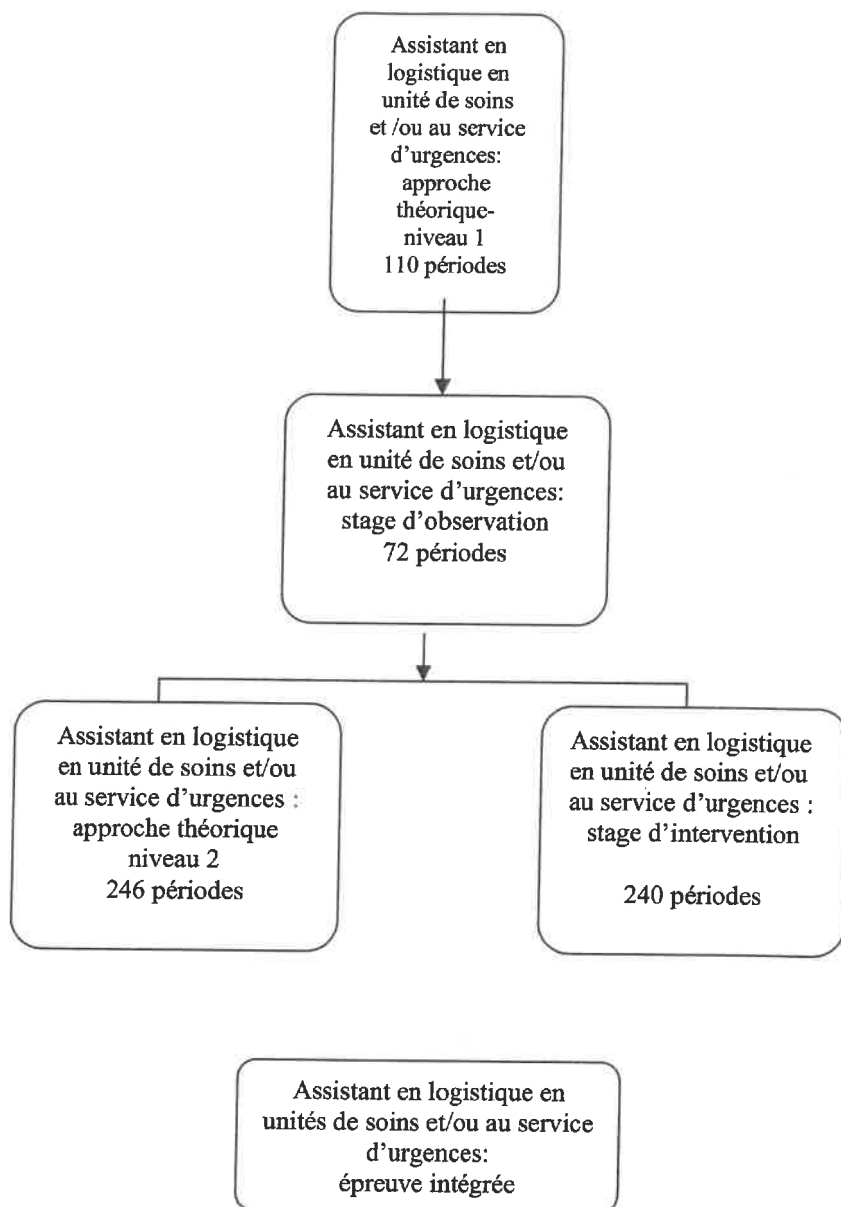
Assistant en logistique en unité de soins et /ou au service d'urgences: approche théorique- niveau 1
110 périodes

Assistant en logistique en unité de soins et/ou au service d'urgences: stage d'observation
72 périodes

Assistant en logistique en unité de soins et/ou au service d'urgences : approche théorique niveau 2
246 périodes

Assistant en logistique en unité de soins et/ou au service d'urgences : stage d'intervention

240 périodes

Assistant en logistique en unités de soins et/ou au service d'urgences:
épreuve intégrée